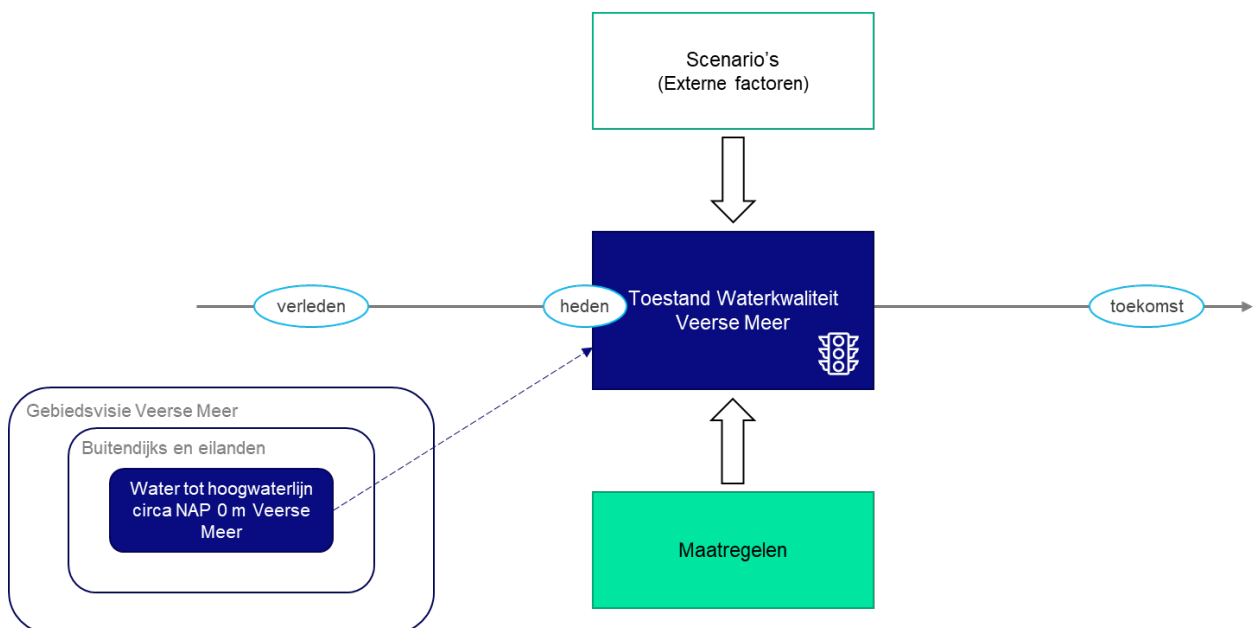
Scenario’s
(Externe factoren)

verleden

heden

Toestand Waterkwaliteit Veerse Meer

toekomst

Gebiedsvisie Veerse Meer

Buitendijks en eilanden

Water tot hoogwaterlijn circa NAP 0 m Veerse Meer

Maatregelen